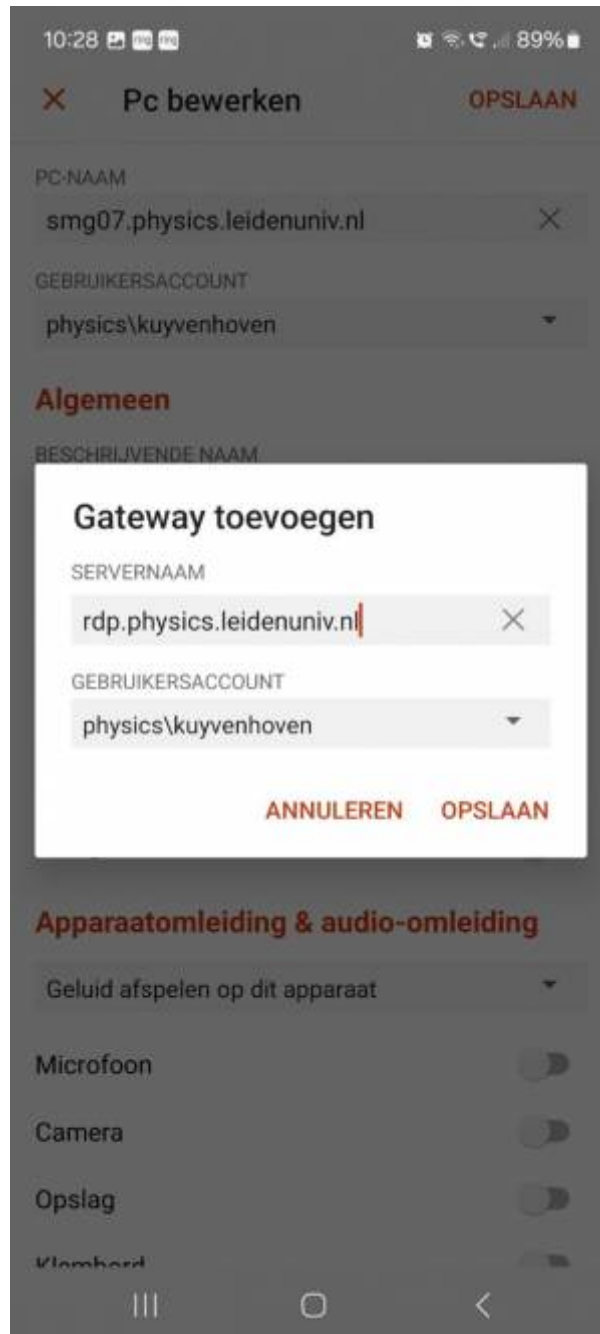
10:28 89%

Pc bewerken OPSLAAN

PC-NAAM

smg07.physics.leidenuniv.nl

GEBRUIKERSACCOUNT

physics\kuyvenhoven

Algemeen

BESCHRIJVENDE NAAM

Gateway toevoegen

SERVERNAAM

rdp.physics.leidenuniv.nl

GEBRUIKERSACCOUNT

physics\kuyvenhoven

ANNULEREN OPSLAAN

Apparaatomleiding & audio-omleiding

Geluid afspelen op dit apparaat

Microfoon

Camera

Opslag

Klembord